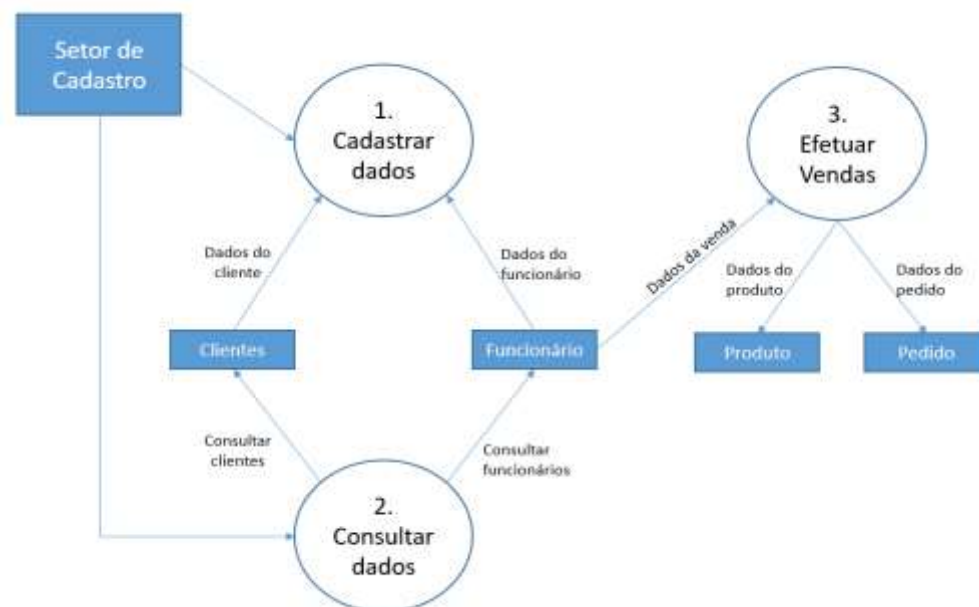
Setor de Cadastro

1. Cadastrar dados

3. Efetuar Vendas

Dados do cliente

Dados do funcionário

Dados da venda

Dados do produto

Dados do pedido

Clientes

Funcionário

Produto

Pedido

Consultar clientes

Consultar funcionários

2. Consultar dados